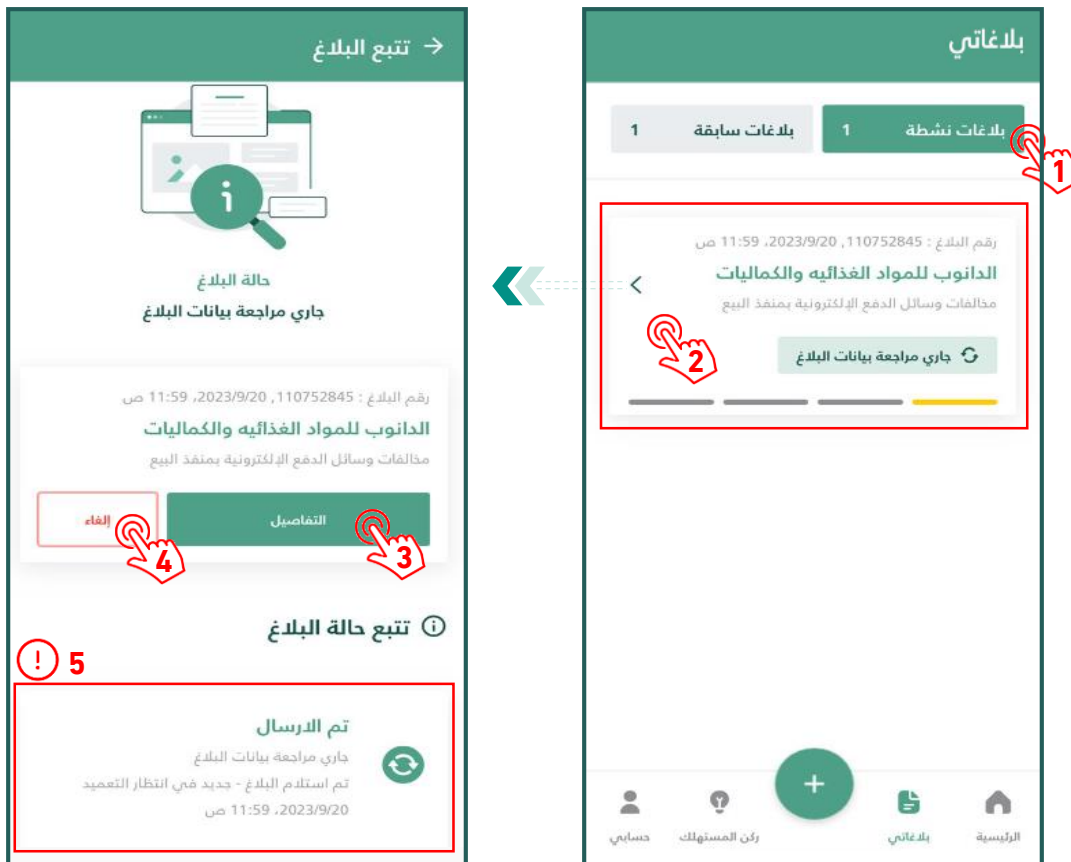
بلاغاتي

بلاغات نشطة 1
بلاغات سابقة 1

1

رقم البلاغ : 110752845، 2023/9/20، 11:59 ص
الدانوب للمواد الغذائيه والكماليات
مخالفات وسائل الدفع الإلكترونية بمنفذ البيع

2

جاري مراجعة بيانات البلاغ

+

الرئيسية
بلاغاتي
ركن المستهلك
حسابي

تتبع البلاغ

حالة البلاغ
جاري مراجعة بيانات البلاغ

رقم البلاغ : 110752845، 2023/9/20، 11:59 ص
الدانوب للمواد الغذائيه والكماليات
مخالفات وسائل الدفع الإلكترونية بمنفذ البيع

التفاصيل
إلغاء

3
4

تتبع حالة البلاغ

5

تم الارسال
جاري مراجعة بيانات البلاغ
تم استلام البلاغ - جديد في انتظار التعميد
2023/9/20، 11:59 ص